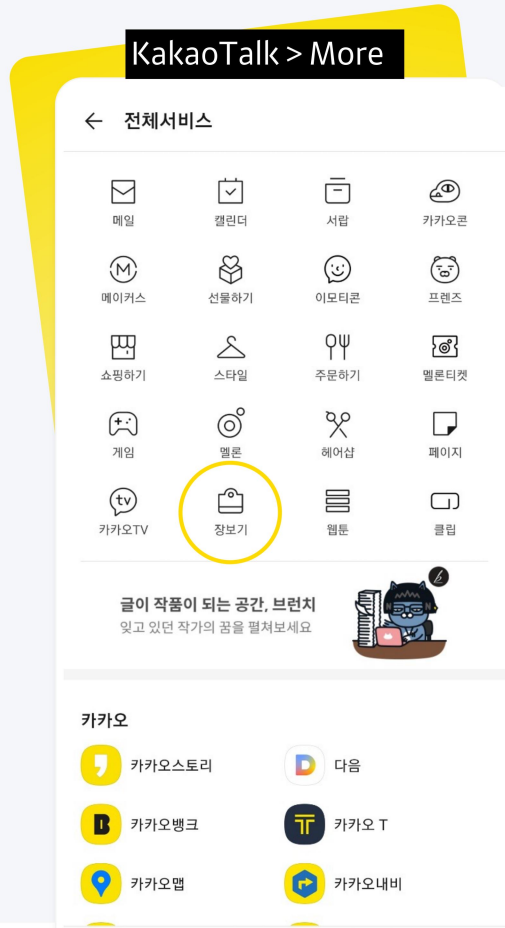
KakaoTalk > More

← 전체서비스

| | | | |
|---|---|---|---|
| 메일 | 캘린더 | 서랍 | 카카오콘 |
| 메이커스 | 선물하기 | 이모티콘 | 프렌즈 |
| 쇼핑하기 | 스타일 | 주문하기 | 멜론티켓 |
| 게임 | 멜론 | 헤어샵 | 페이지 |
| 카카오TV | 장보기 | 웹툰 | 클립 |

글이 작품이 되는 공간, 브런치
잊고 있던 작가의 꿈을 펼쳐보세요

카카오

카카오스토리
다음
카카오뱅크
카카오 T
카카오맵
카카오내비